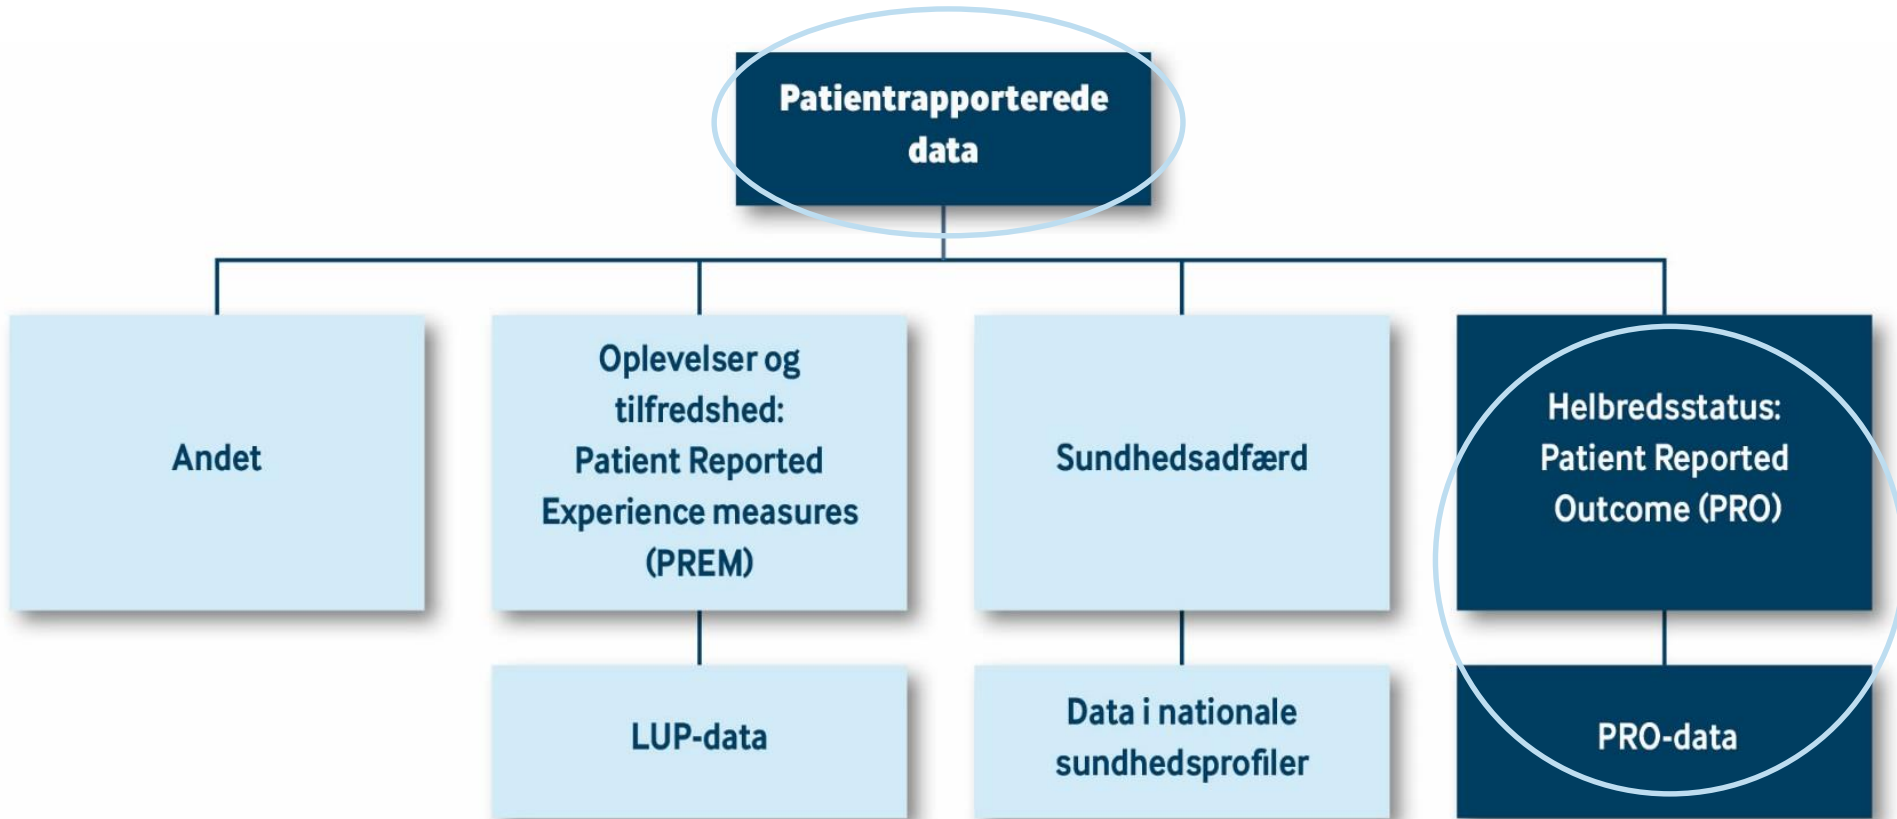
Patientrapporterede data

Andet

Oplevelser og tilfredshed: Patient Reported Experience measures (PREM)

Sundhedsadfærd

Helbredsstatus: Patient Reported Outcome (PRO)

LUP-data

Data i nationale sundhedsprofiler

PRO-data